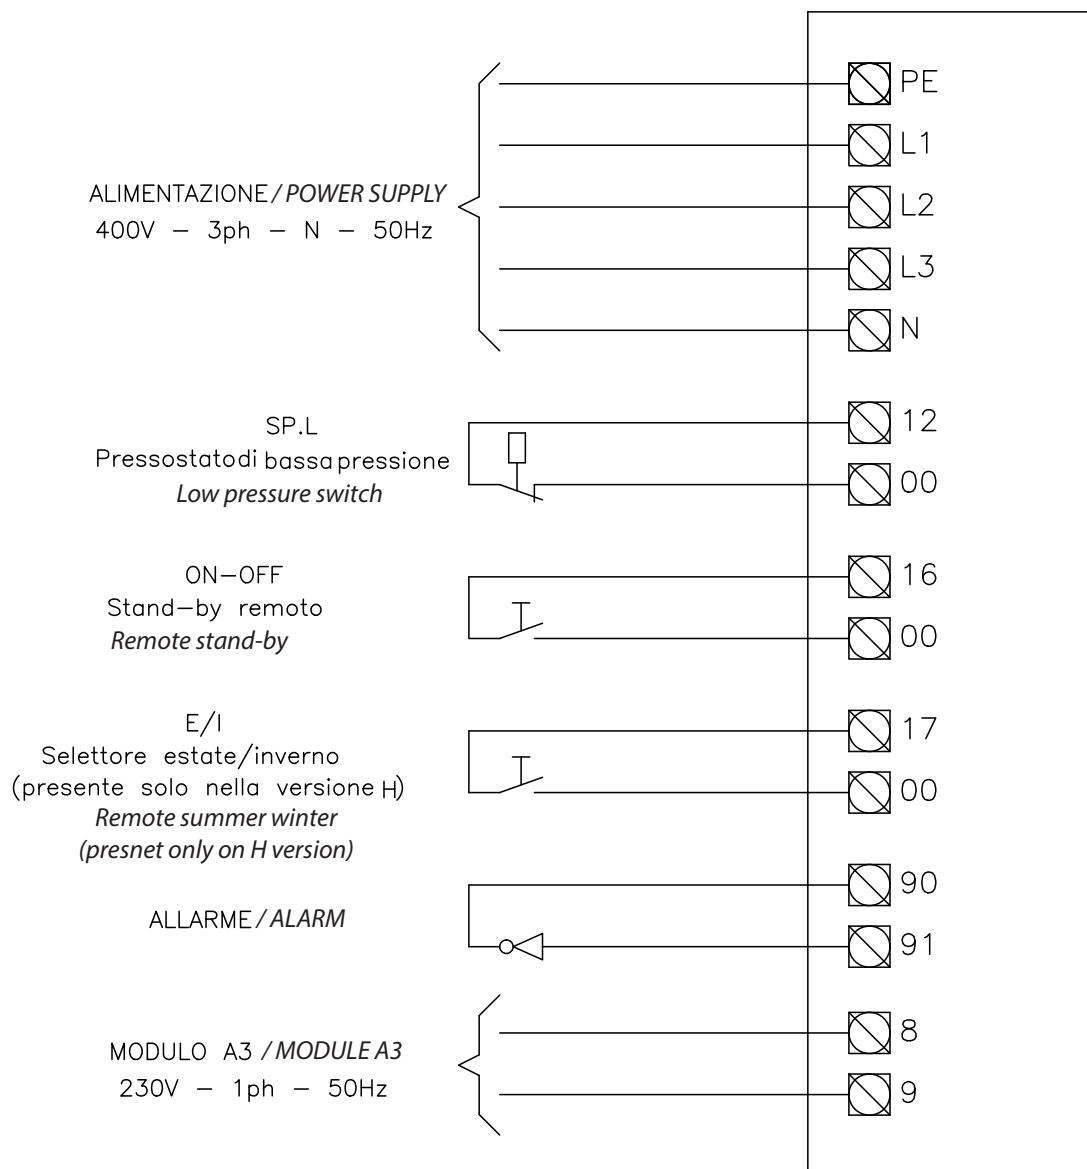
ALIMENTAZIONE / POWER SUPPLY
400V – 3ph – N – 50Hz

PE
L1
L2
L3
N

SP.L
Pressostatodi bassa pressione
Low pressure switch

12
00

ON–OFF
Stand–by remoto
Remote stand-by

16
00

E/I
Selettore estate/inverno
(presente solo nella versione H)
Remote summer winter
(presnet only on H version)

17
00

ALLARME / ALARM

90
91

MODULO A3 / MODULE A3
230V – 1ph – 50Hz

8
9